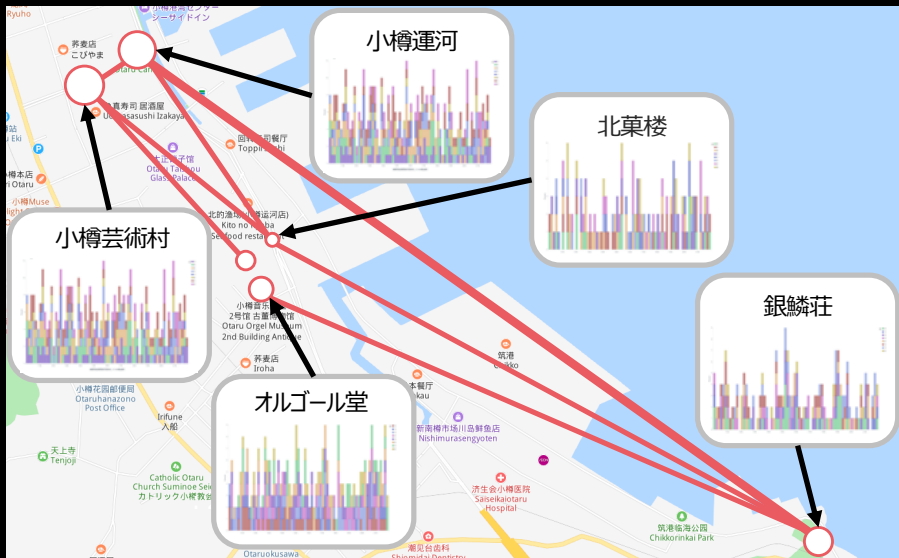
Ryuho
小樽港湾センター
シーサイドイン
蕎麦店
こびやま
Otaru Canal
寿司 居酒屋
Uomasasushi Izakaya
回転寿司 Toppi
大正硝子館
Otaru Taisho Glass Palace
小樽Muse
北的漁場 小樽運河店
Kito no Ryoba Seafood restaurant
小樽音楽館 2号館 古董楽器館
Otaru Orgel Museum 2nd Building Antique
蕎麦店 Iroha
築港 Chikko
新南樽市場 川島鮮魚店
Nishimurasengyoten
小樽花園郵便局
Otaruhanazono Post Office
Irifune 入船
天上寺 Tenjoji
Catholic Otaru Church Suminoe
カトリック小樽教会
済生会小樽病院
Saiseikaiotaru Hospital
築港臨海公園
Chikkorinkai Park
潮見台 Shiomidai Dentistry
Otarukusawa
小樽運河
北菓楼
銀鱗荘
小樽芸術村
オルゴール堂